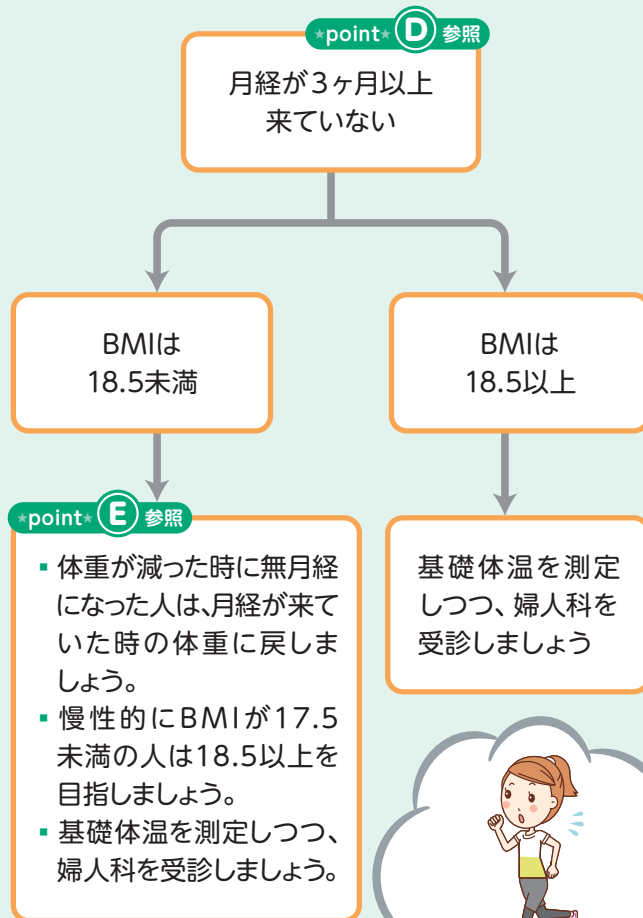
★point★ D 参照

月経が3ヶ月以上来ていない

BMIは18.5未満

BMIは18.5以上

★point★ E 参照

▪ 体重が減った時に無月経になった人は、月経が来ていた時の体重に戻しましょう。
▪ 慢性的にBMIが17.5未満の人は18.5以上を目指しましょう。
▪ 基礎体温を測定しつつ、婦人科を受診しましょう。

基礎体温を測定しつつ、婦人科を受診しましょう